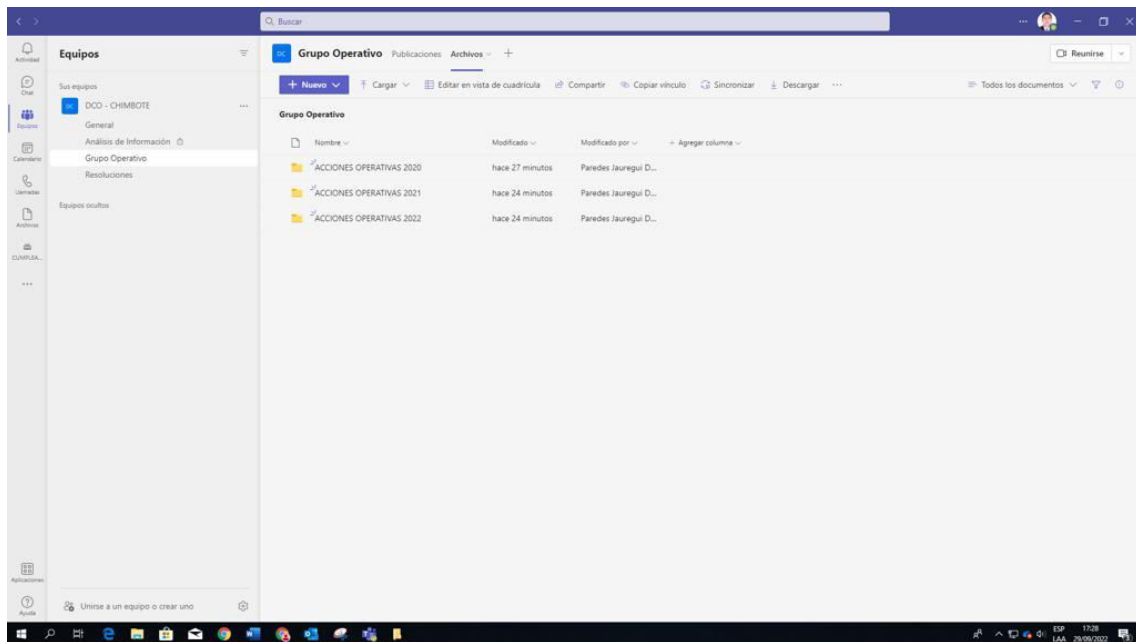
Buscar

Actividad
Chat
Equipos
Calendario
Llamadas
Archivos
CUMPLEA...
...
Aplicaciones
Ayuda

Equipos

Sus equipos
DC DCO - CHIMBOTE ...
General
Análisis de Información
Grupo Operativo
Resoluciones

Equipos ocultos

Unirse a un equipo o crear uno

DC Grupo Operativo Publicaciones Archivos +

Reunirse

+ Nuevo Cargar Editar en vista de cuadrícula Compartir Copiar vínculo Sincronizar Descargar ...

Todos los documentos

Grupo Operativo

| Nombre | Modificado | Modificado por | + Agregar columna |
|---|---|---|---|
| ACCIONES OPERATIVAS 2020 | hace 27 minutos | Paredes Jauregui D... | |
| ACCIONES OPERATIVAS 2021 | hace 24 minutos | Paredes Jauregui D... | |
| ACCIONES OPERATIVAS 2022 | hace 24 minutos | Paredes Jauregui D... | |

ESP LAA 17:28 29/09/2022